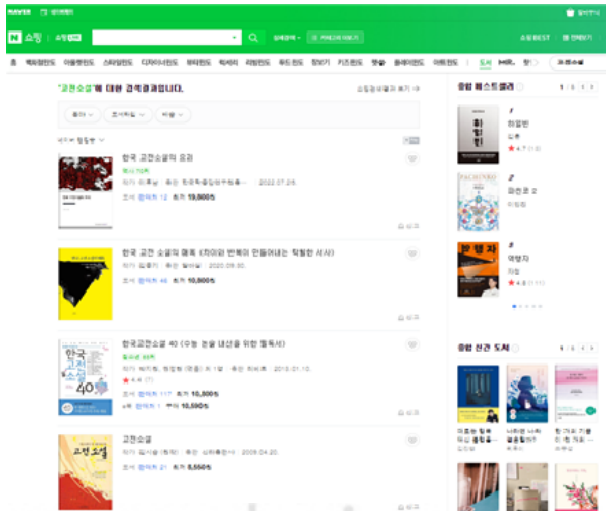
N 쇼핑

'고전소설'에 대한 검색결과입니다.

한국 고전소설의 윤리

도서 최저 19,800원

한국 고전 소설의 매혹 (차이와 반복이 만들어내는 탁월한 서사)

도서 최저 10,800원

한국고전소설 40 (수능 논술 내신을 위한 필독서)

도서 최저 10,800원

고전소설

도서 최저 5,550원

종합 베스트셀러

하얼빈

파친코 2

역행자

종합 신간 도서